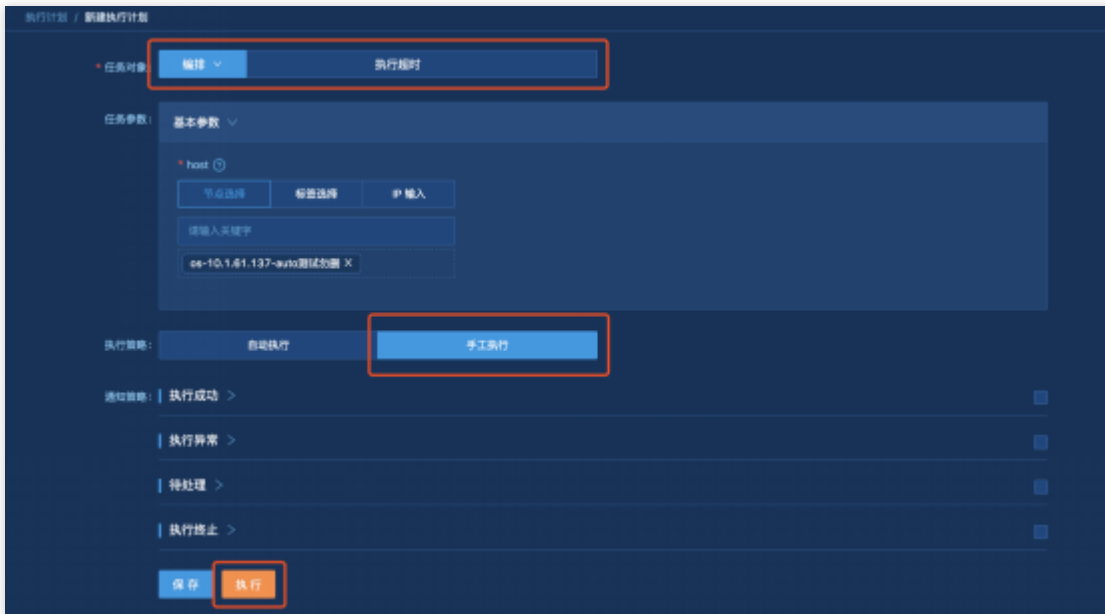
执行计划 / 新建执行计划

* 任务对象: 编排 执行超时

任务参数: 基本参数

* host

节点选择 标签选择 IP 输入

请输入关键字

cs-10.1.61.137-auto测试勿删 ×

执行策略: 自动执行 手工执行

通知策略: 执行成功 >

执行异常 >

待处理 >

执行终止 >

保存 执行